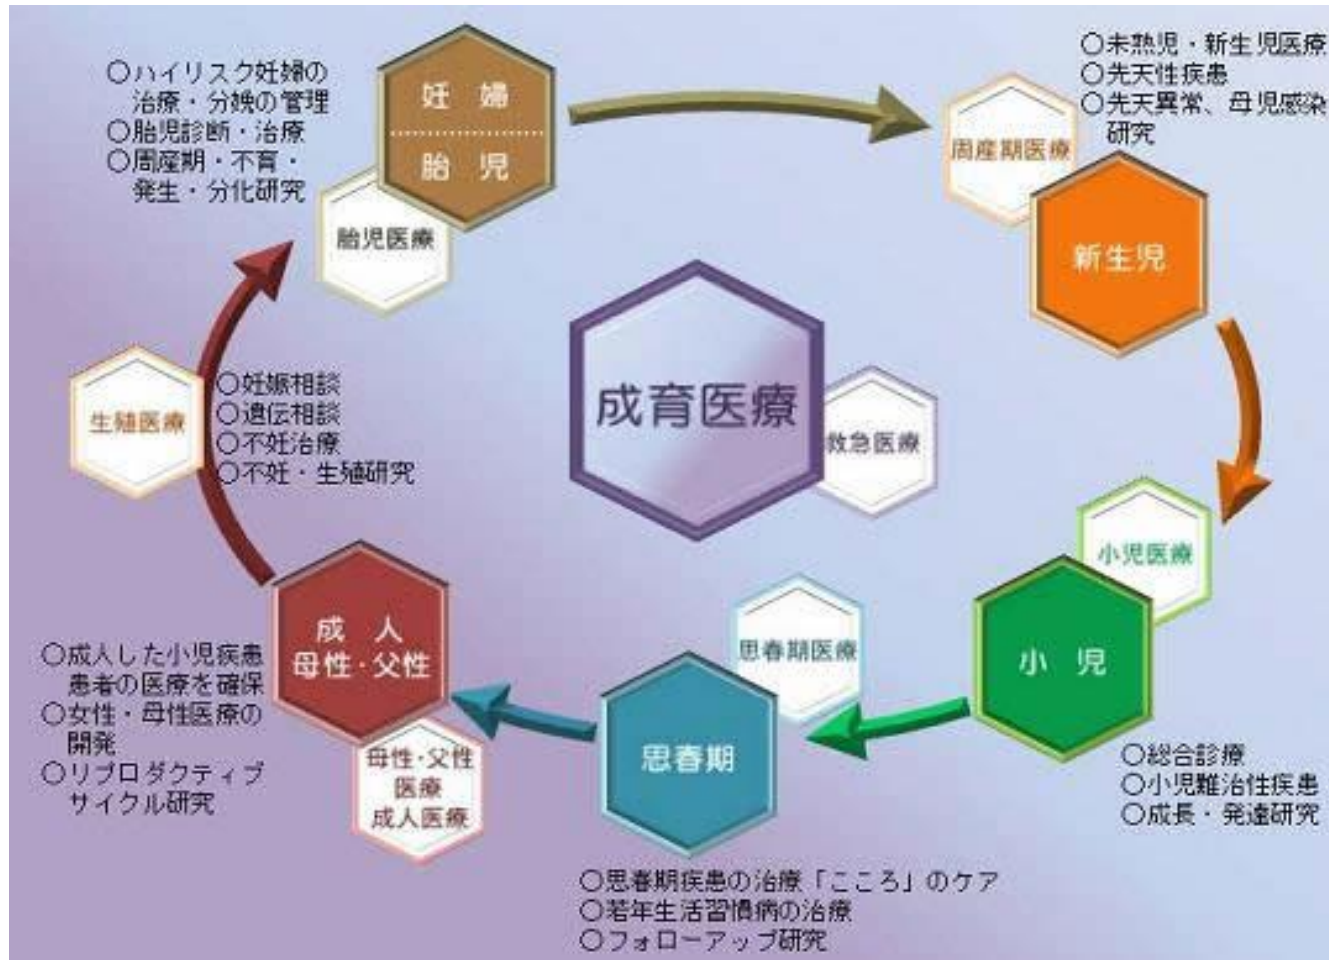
○ハイリスク妊婦の治療・分娩の管理
○胎児診断・治療
○周産期・不育・発生・分化研究

妊婦
胎児

胎児医療

○未熟児・新生児医療
○先天性疾患
○先天異常、母児感染研究

周産期医療

新生児

成育医療

救急医療

生殖医療

○妊娠相談
○遺伝相談
○不妊治療
○不妊・生殖研究

小児医療

小児

○総合診療
○小児難治性疾患
○成長・発達研究

思春期医療

思春期

○思春期疾患の治療「こころ」のケア
○若年生活習慣病の治療
○フォローアップ研究

成人
母性・父性

母性・父性医療
成人医療

○成人した小児疾患患者の医療を確保
○女性・母性医療の開発
○リプロダクティブサイクル研究